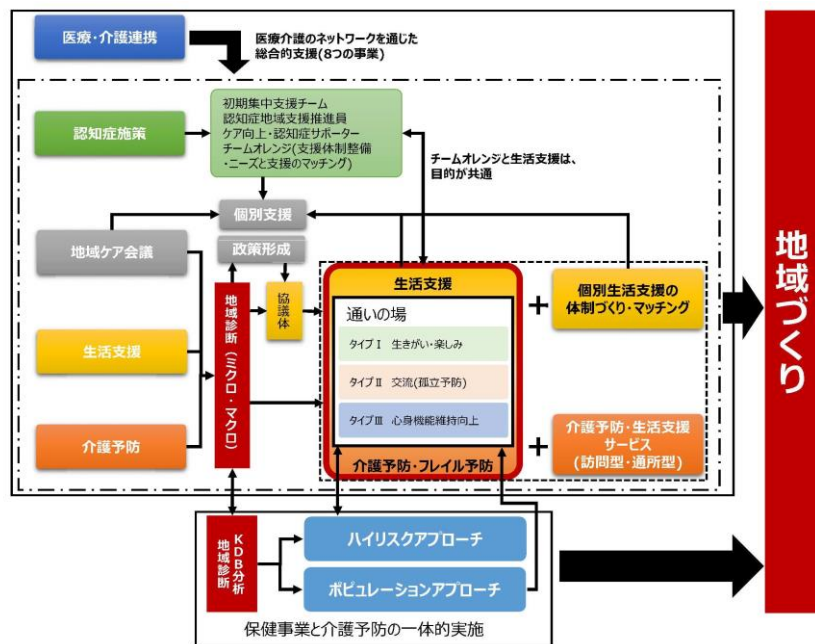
医療・介護連携

医療介護のネットワークを通じた総合的支援(8つの事業)

認知症施策

初期集中支援チーム
認知症地域支援推進員
ケア向上・認知症サポーター
チームオレンジ(支援体制整備・ニーズと支援のマッチング)

チームオレンジと生活支援は、目的が共通

個別支援

政策形成

地域ケア会議

地域診断(ミクロ・マクロ)

協議体

生活支援

通いの場

タイプⅠ 生きがい・楽しみ

タイプⅡ 交流(孤立予防)

タイプⅢ 心身機能維持向上

介護予防・フレイル予防

個別生活支援の体制づくり・マッチング

介護予防・生活支援サービス(訪問型・通所型)

生活支援

介護予防

地域づくり

地域診断 KDB分析

ハイリスクアプローチ

ポピュレーションアプローチ

保健事業と介護予防の一体的実施